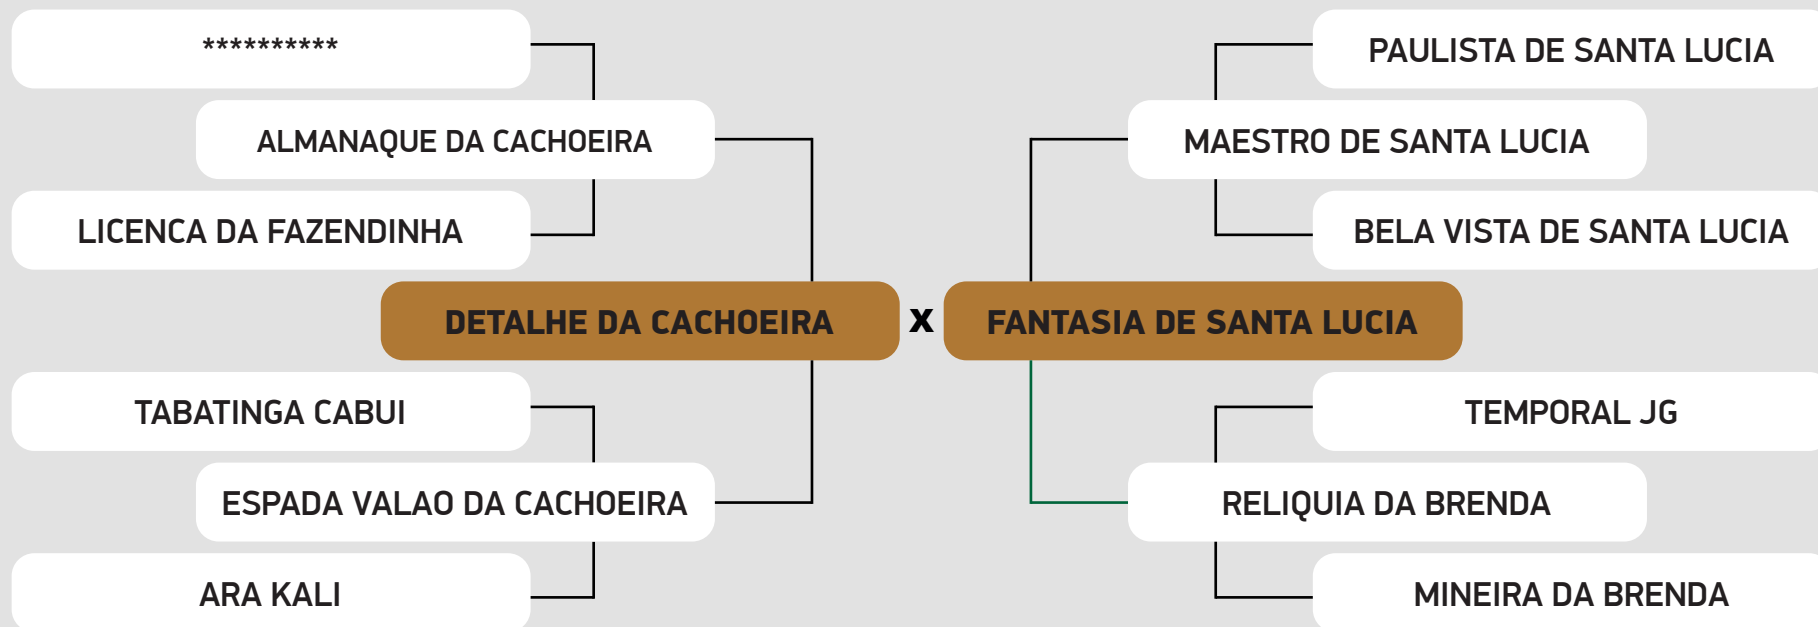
**********

ALMANAQUE DA CACHOEIRA

LICENCA DA FAZENDINHA

DETALHE DA CACHOEIRA

x

FANTASIA DE SANTA LUCIA

TABATINGA CABUI

ESPADA VALAO DA CACHOEIRA

ARA KALI

PAULISTA DE SANTA LUCIA

MAESTRO DE SANTA LUCIA

BELA VISTA DE SANTA LUCIA

TEMPORAL JG

RELIQUIA DA BRENDA

MINEIRA DA BRENDA